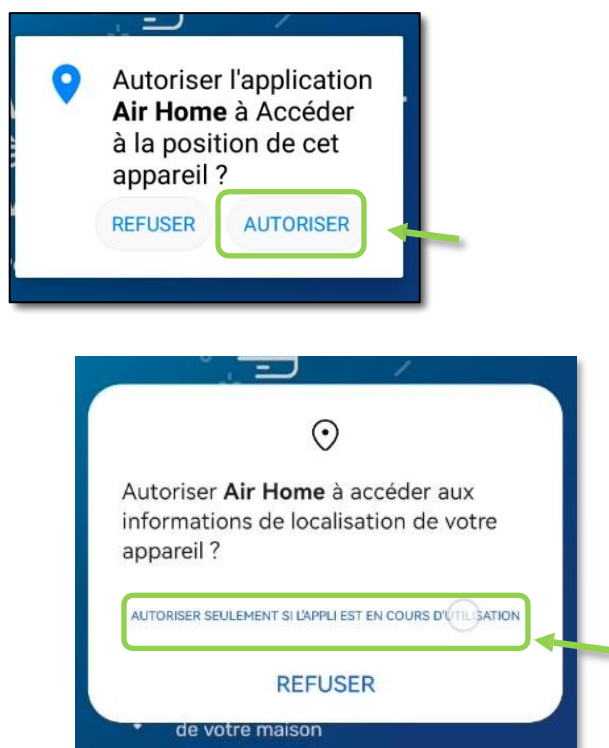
Autoriser l'application **Air Home** à Accéder à la position de cet appareil ?

REFUSER

AUTORISER

Autoriser **Air Home** à accéder aux informations de localisation de votre appareil ?

AUTORISER SEULEMENT SI L'APPLI EST EN COURS D'UTILISATION

REFUSER

de votre maison